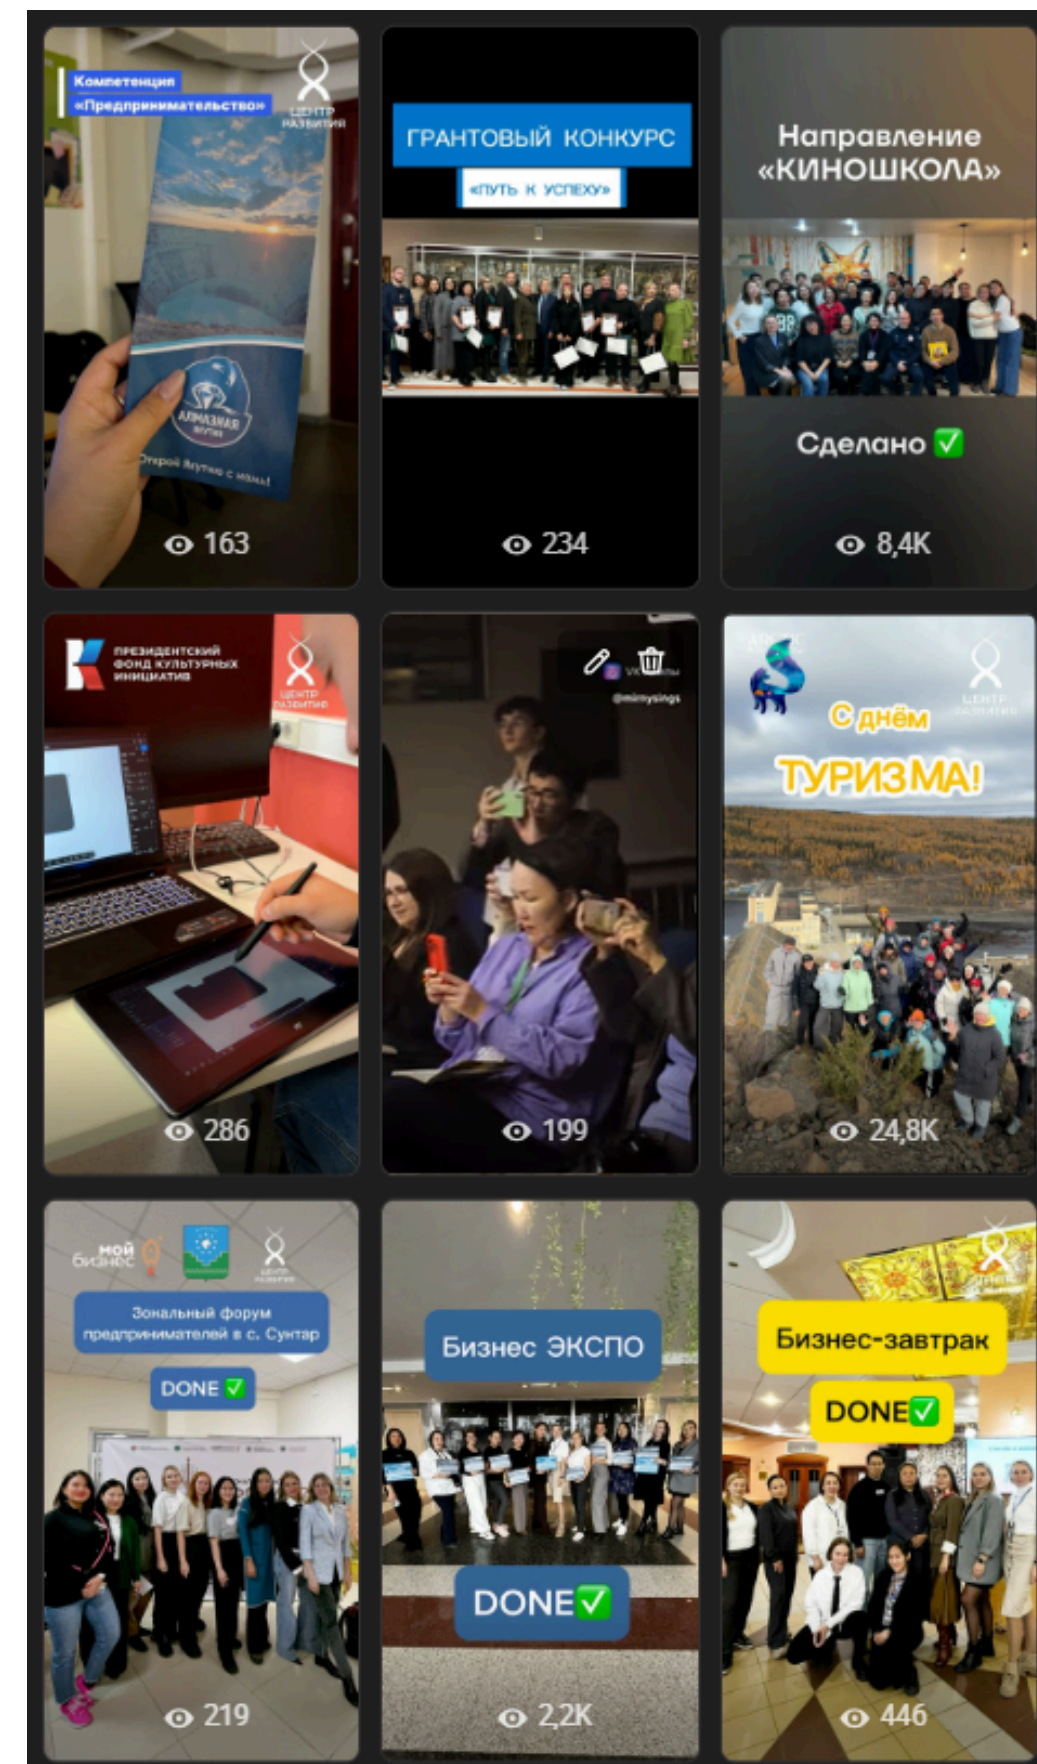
Компетенция «Предпринимательство»

ЦЕНТР РАЗВИТИЯ

АЛМАЗНАЯ ЯКУТИЯ

Открой Якутию с нами!

163

ГРАНТОВЫЙ КОНКУРС

«ПУТЬ К УСПЕХУ»

234

Направление «КИНОШКОЛА»

Сделано ✅

8,4K

ПРЕЗИДЕНТСКИЙ ФОНД КУЛЬТУРНЫХ ИНИЦИАТИВ

ЦЕНТР РАЗВИТИЯ

286

@mimysings

199

С днём ТУРИЗМА!

ЦЕНТР РАЗВИТИЯ

24,8K

мой бизнес

ЦЕНТР РАЗВИТИЯ

Зональный форум предпринимателей в с. Сунтар

DONE ✅

219

Бизнес ЭКСПО

DONE✅

2,2K

Бизнес-завтрак

DONE✅

446